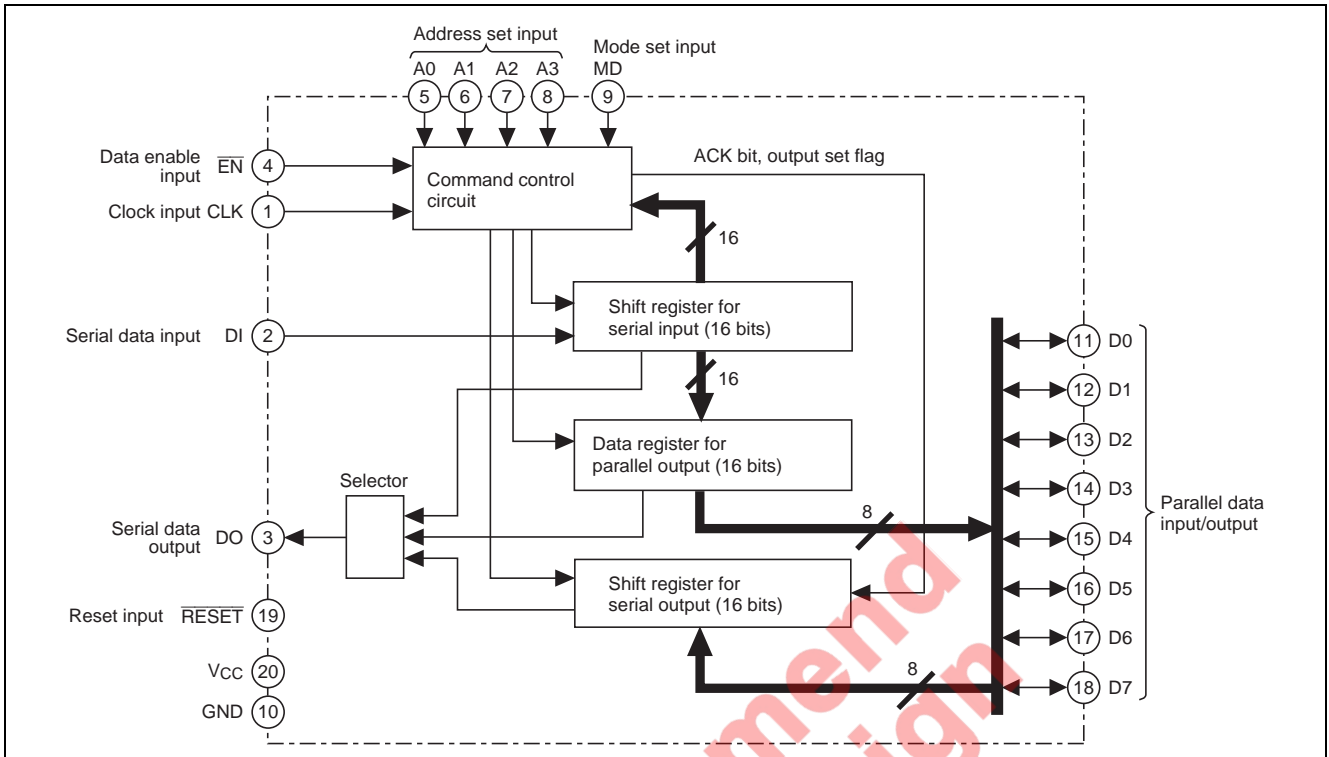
Address set input
A0 A1 A2 A3
5 6 7 8
Mode set input
MD
9

Data enable input $\overline{EN}$ 4
Clock input CLK 1
Serial data input DI 2
Serial data output DO 3
Reset input $\overline{RESET}$ 19
$V_{CC}$ 20
GND 10

Command control circuit
ACK bit, output set flag
16
Shift register for serial input (16 bits)
16
Data register for parallel output (16 bits)
Selector
8
Shift register for serial output (16 bits)
8

11 D0
12 D1
13 D2
14 D3
15 D4
16 D5
17 D6
18 D7
Parallel data input/output

mend
ign